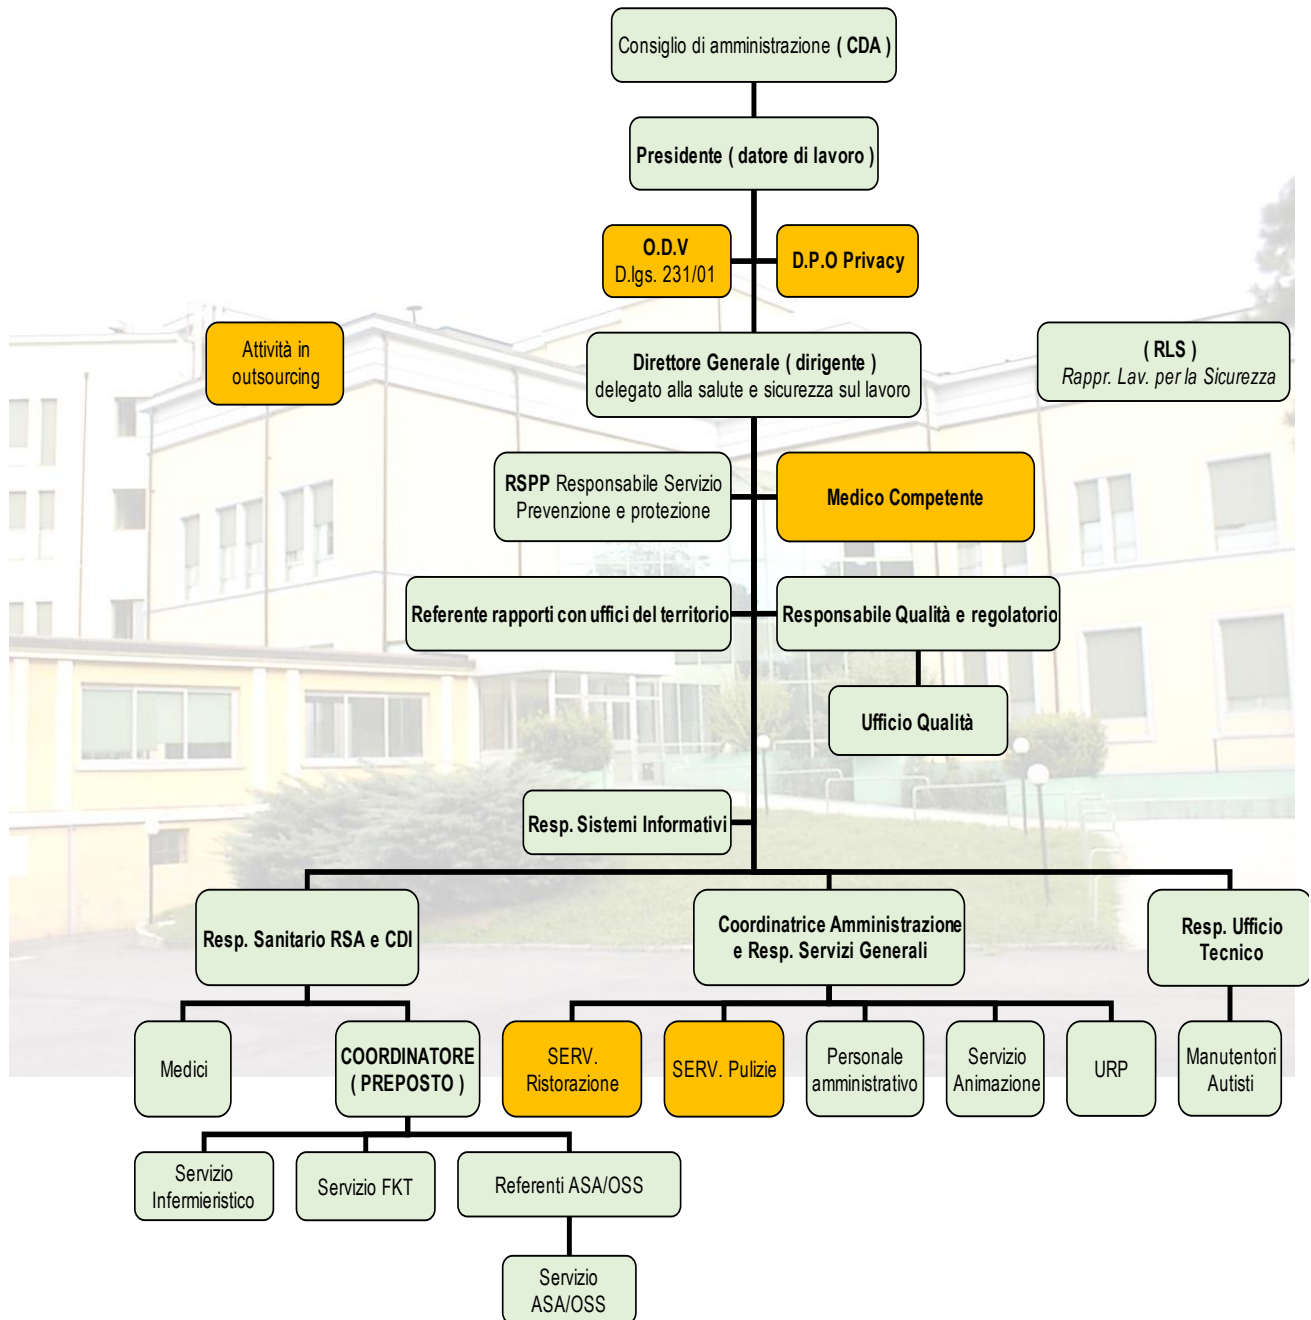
Consiglio di amministrazione ( CDA )

Presidente ( datore di lavoro )

O.D.V
D.lgs. 231/01

D.P.O Privacy

Attività in outsourcing

Direttore Generale ( dirigente )
delegato alla salute e sicurezza sul lavoro

( RLS )
Rappr. Lav. per la Sicurezza

RSPP Responsabile Servizio Prevenzione e protezione

Medico Competente

Referente rapporti con uffici del territorio

Responsabile Qualità e regolatorio

Ufficio Qualità

Resp. Sistemi Informativi

Resp. Sanitario RSA e CDI

Coordinatrice Amministrazione e Resp. Servizi Generali

Resp. Ufficio Tecnico

Medici

COORDINATORE ( PREPOSTO )

SERV. Ristorazione

SERV. Pulizie

Personale amministrativo

Servizio Animazione

URP

Manutentori Autisti

Servizio Infermieristico

Servizio FKT

Referenti ASA/OSS

Servizio ASA/OSS